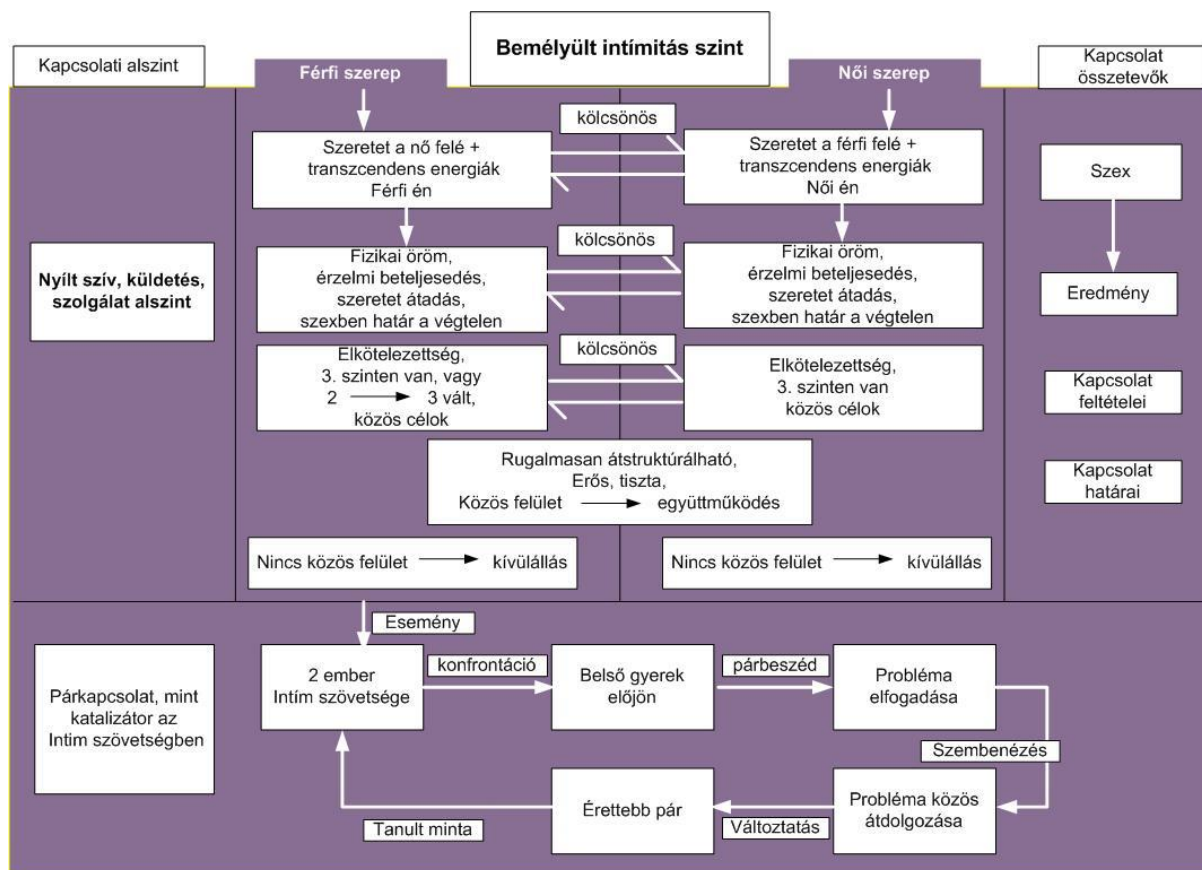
Bemélyült intímitás szint

Kapcsolati alszint

Férfi szerep

Női szerep

Kapcsolat összetevők

kölcsönös

Szeretet a nő felé + transzcendens energiák Férfi én

Szeretet a férfi felé + transzcendens energiák Női én

Szex

kölcsönös

Nyílt szív, küldetés, szolgálat alszint

Fizikai öröm, érzelmi beteljesedés, szeretet átadás, szexben határ a végtelen

Fizikai öröm, érzelmi beteljesedés, szeretet átadás, szexben határ a végtelen

Eredmény

kölcsönös

Elkötelezettség, 3. szinten van, vagy 2 ⟶ 3 vált, közös célok

Elkötelezettség, 3. szinten van közös célok

Kapcsolat feltételei

Rugalmasan átstruktúrálható, Erős, tiszta, Közös felület ⟶ együttműködés

Kapcsolat határai

Nincs közös felület ⟶ kívülállás

Nincs közös felület ⟶ kívülállás

Esemény

Párkapcsolat, mint katalizátor az Intim szövetségben

2 ember Intím szövetsége

konfrontáció

Belső gyerek előjön

párbeszéd

Probléma elfogadása

Szembenézés

Érettebb pár

Probléma közös átdolgozása

Tanult minta

Változtatás